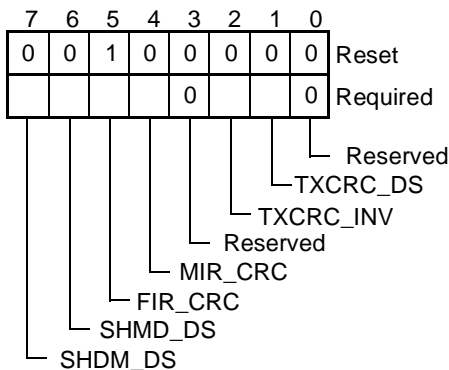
| 7 | 6 | 5 | 4 | 3 | 2 | 1 | 0 | |
|---|---|---|---|---|---|---|---|---|
| 0 | 0 | 1 | 0 | 0 | 0 | 0 | 0 | Reset |
| | | | | 0 | | | 0 | Required |

Reserved
TXCRC_DS
TXCRC_INV
Reserved
MIR_CRC
FIR_CRC
SHMD_DS
SHDM_DS